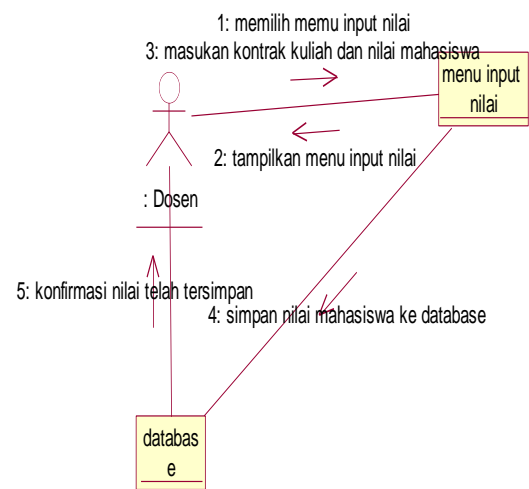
1: memilih memu input nilai
3: masukan kontrak kuliah dan nilai mahasiswa

menu input nilai

2: tampilkan menu input nilai

: Dosen

5: konfirmasi nilai telah tersimpan

4: simpan nilai mahasiswa ke database

databas e